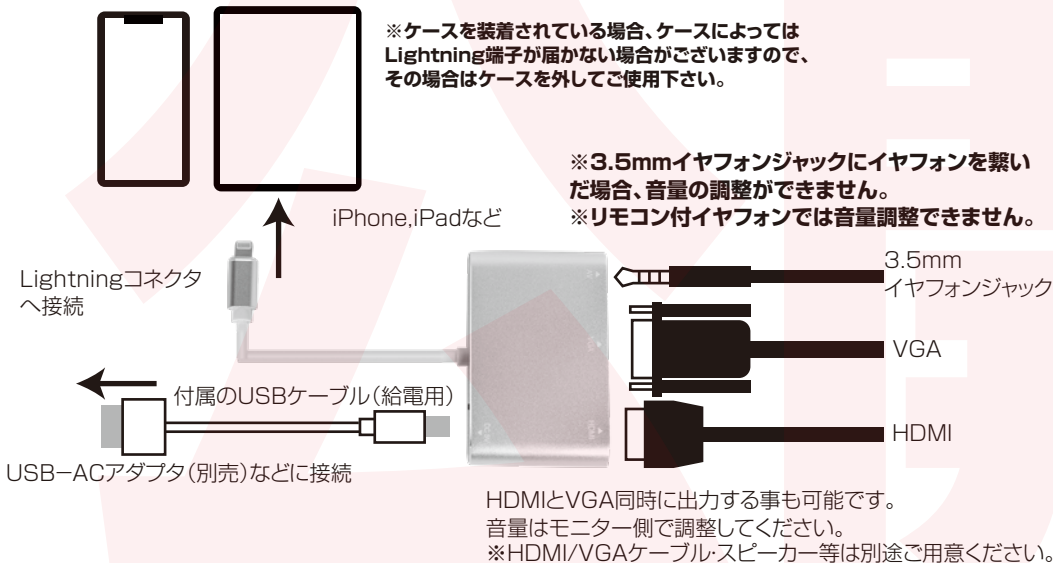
※ケースを装着されている場合、ケースによってはLightning端子が届かない場合がございますので、その場合はケースを外してご使用下さい。

※3.5mmイヤフォンジャックにイヤフォンを繋いだ場合、音量の調整ができません。
※リモコン付イヤフォンでは音量調整できません。

iPhone,iPadなど

Lightningコネクタへ接続

3.5mm
イヤフォンジャック

VGA

付属のUSBケーブル(給電用)

HDMI

USB−ACアダプタ(別売)などに接続

HDMIとVGA同時に出力する事も可能です。
音量はモニター側で調整してください。
※HDMI/VGAケーブル･スピーカー等は別途ご用意ください。